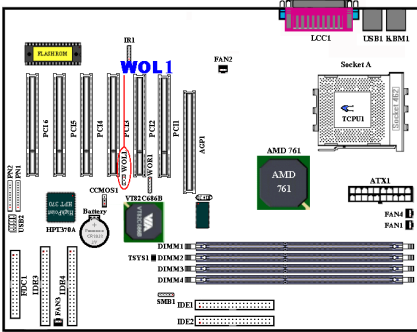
FLASH ROM
IR1
WOL1
FAN2
LCC1
USB1
KBM1
Socket A
TCPU1
Socket 462
PCI6
PCI5
PCI4
PCI3
PCI2
PCI1
AGP1
WOL1
WOR1
AMD 761
AMD
761
ATX1
FPN1
FPN2
USB2
CCMOS1
HPT370A
Battery
VT82C686B
FAN4
FAN1
DIMM1
TSYS1
DIMM2
DIMM3
DIMM4
FDC1
IDE3
IDE4
FAN3
SMB1
IDE1
IDE2